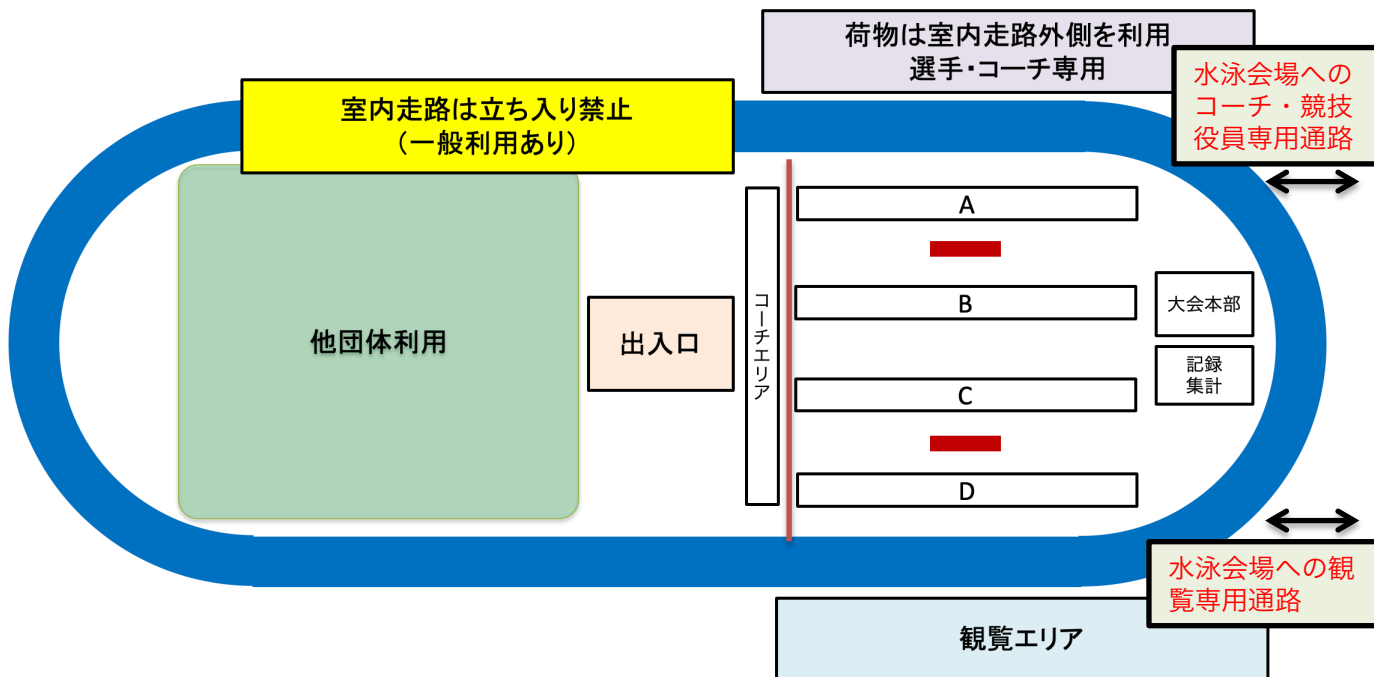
荷物は室内走路外側を利用
選手・コーチ専用

水泳会場への
コーチ・競技
役員専用通路

室内走路は立ち入り禁止
（一般利用あり）

他団体利用

出入口

コーチエリア

A

B

C

D

大会本部

記録
集計

水泳会場への観
覧専用通路

観覧エリア